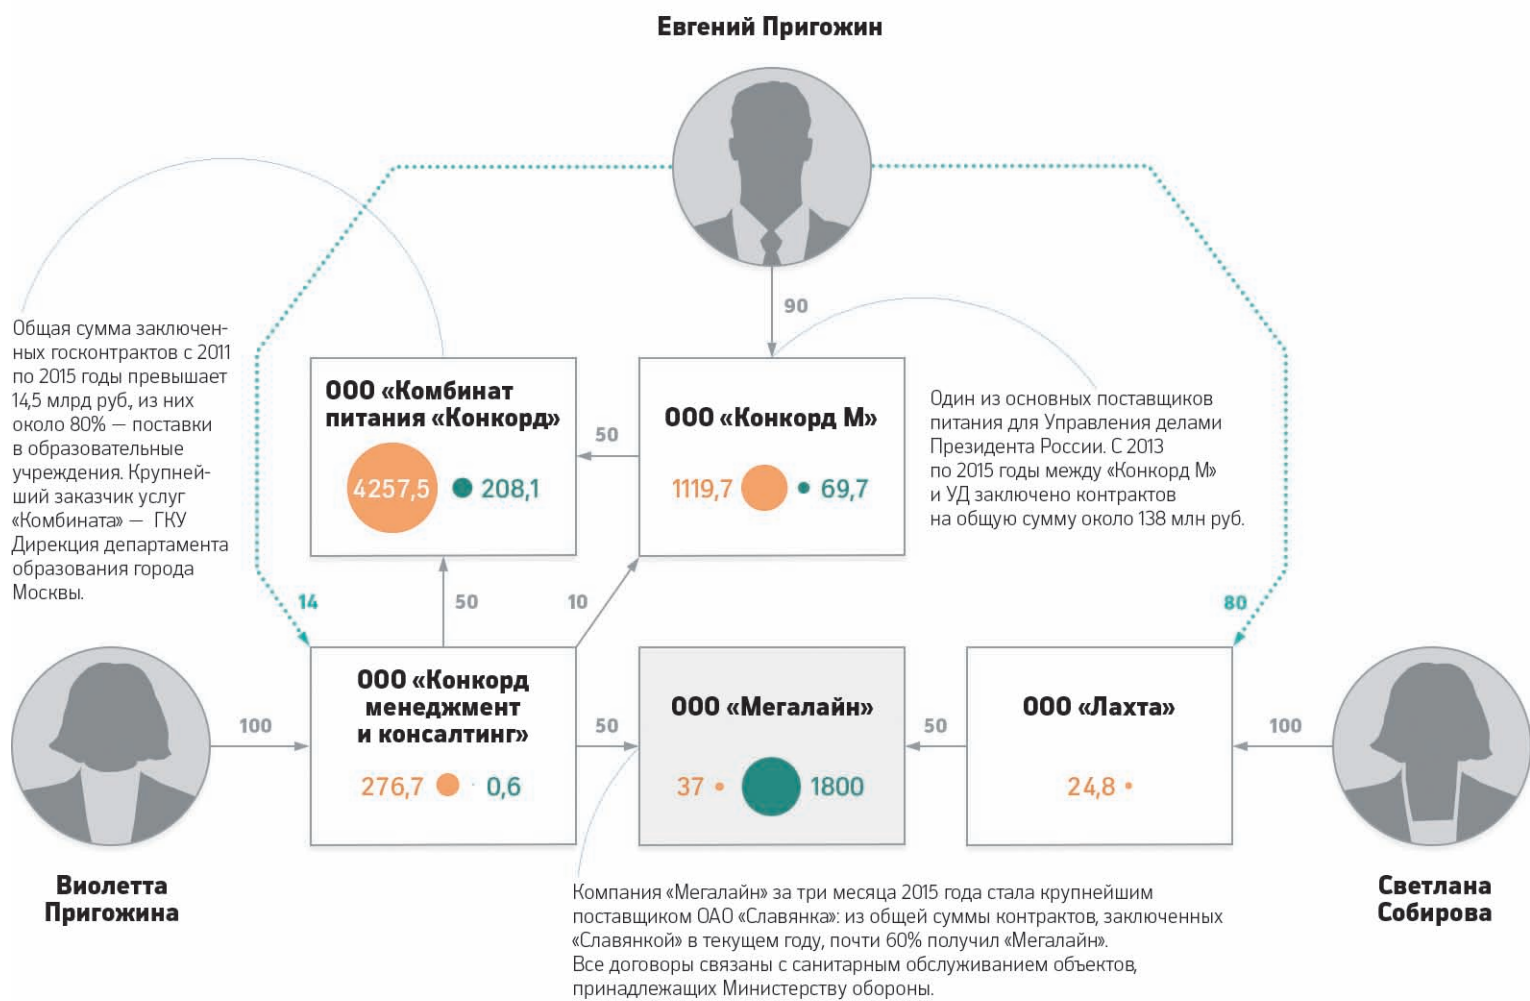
Евгений Пригожин

90

Общая сумма заключенных госконтрактов с 2011 по 2015 годы превышает 14,5 млрд руб., из них около 80% — поставки в образовательные учреждения. Крупнейший заказчик услуг «Комбината» — ГКУ Дирекция департамента образования города Москвы.

ООО «Комбинат питания «Конкорд»

4257,5 208,1

50

ООО «Конкорд М»

1119,7 69,7

Один из основных поставщиков питания для Управления делами Президента России. С 2013 по 2015 годы между «Конкорд М» и УД заключено контрактов на общую сумму около 138 млн руб.

14

50

10

80

100

ООО «Конкорд менеджмент и консалтинг»

276,7 0,6

50

ООО «Мегалайн»

37 1800

50

ООО «Лахта»

24,8

100

Виолетта Пригожина

Компания «Мегалайн» за три месяца 2015 года стала крупнейшим поставщиком ОАО «Славянка»: из общей суммы контрактов, заключенных «Славянкой» в текущем году, почти 60% получил «Мегалайн». Все договоры связаны с санитарным обслуживанием объектов, принадлежащих Министерству обороны.

Светлана Собирова